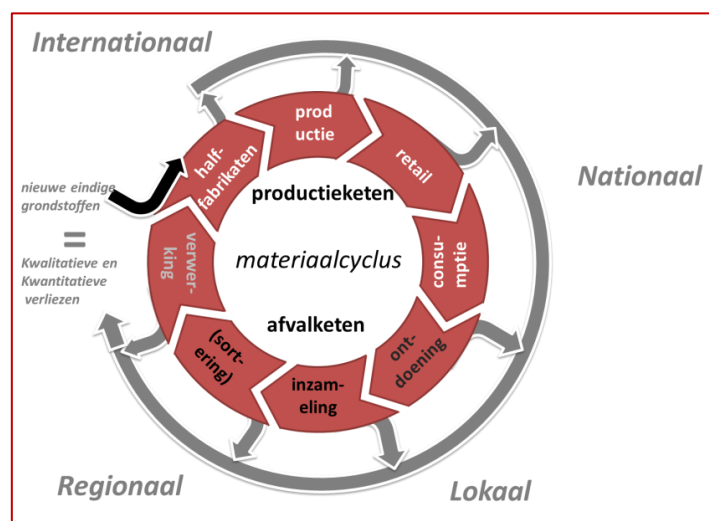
Internationaal

Nationaal

Regionaal

Lokaal

nieuwe eindige grondstoffen

=

Kwalitatieve en Kwantitatieve verliezen

half-fabrikaten

productie

retail

consumptie

ontdoening

inzameling

(sortering)

verwerking

productieketen

materiaalcyclus

afvalketen